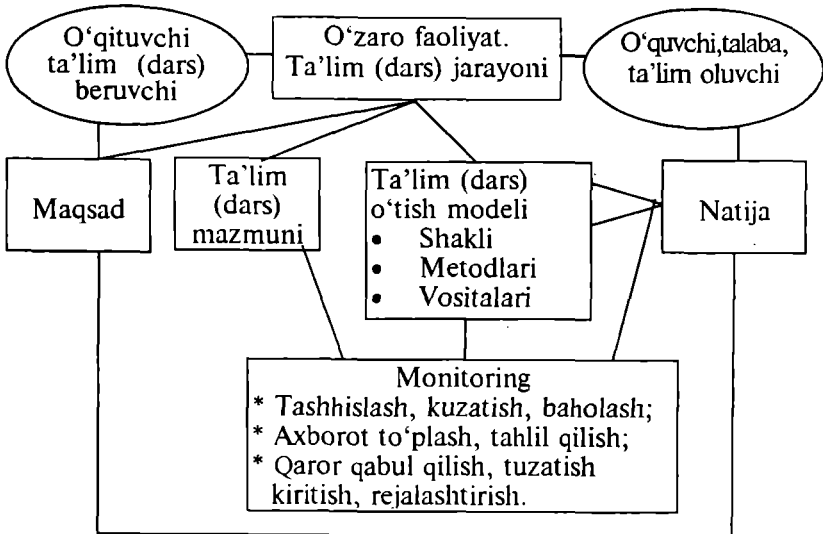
O‘qituvchi ta’lim (dars) beruvchi

O‘zaro faoliyat. Ta’lim (dars) jarayoni

O‘quvchi,talaba, ta’lim oluvchi

Maqsad

Ta’lim (dars) mazmuni

Ta’lim (dars) o‘tish modeli
• Shakli
• Metodlari
• Vositalari

Natija

Monitoring
* Tashhislash, kuzatish, baholash;
* Axborot to‘plash, tahlil qilish;
* Qaror qabul qilish, tuzatish kiritish, rejalashtirish.